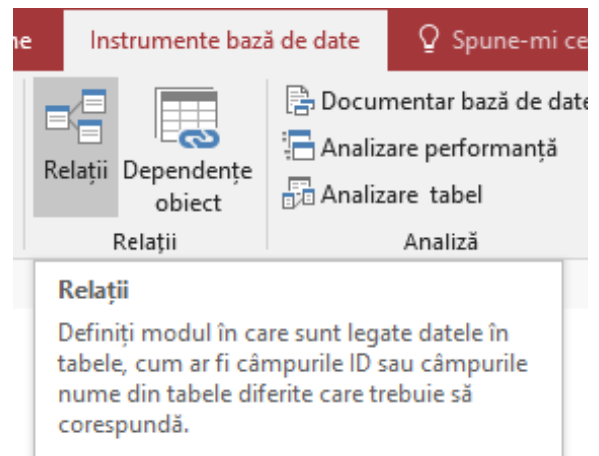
ne Instrumente bază de date Spune-mi ce

Relații Dependențe obiect

Relații

Documentar bază de date
Analizare performanță
Analizare tabel

Analiză

Relații

Definiți modul în care sunt legate datele în tabele, cum ar fi câmpurile ID sau câmpurile nume din tabele diferite care trebuie să corespundă.